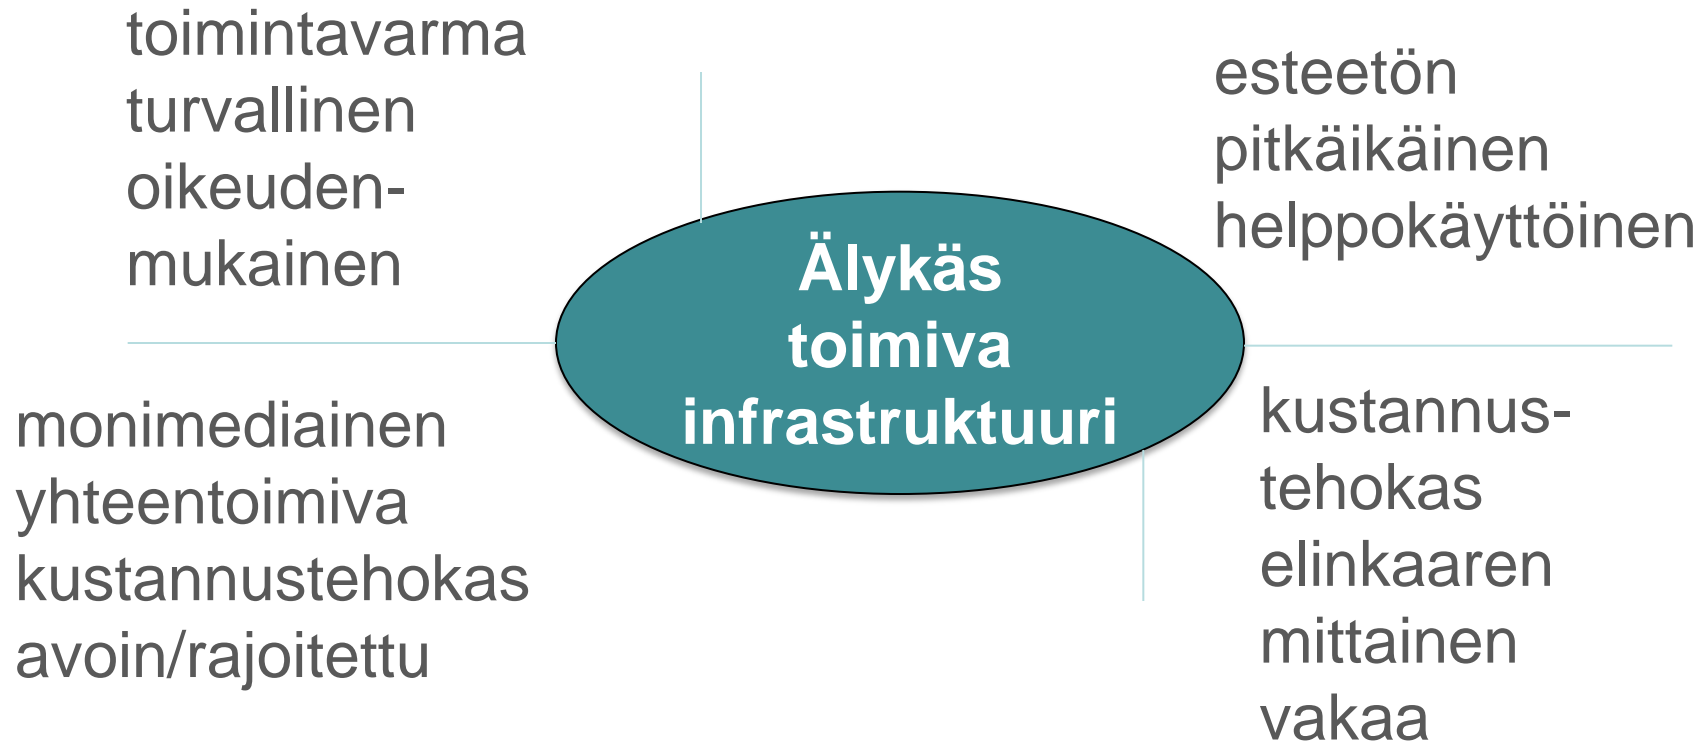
toimintavarma
turvallinen
oikeuden-
mukainen

esteetön
pitkäikäinen
helppokäyttöinen

Älykäs
toimiva
infrastruktuuri

monimediainen
yhteentoimiva
kustannustehokas
avoin/rajoitettu

kustannus-
tehokas
elinkaaren
mittainen
vakaa